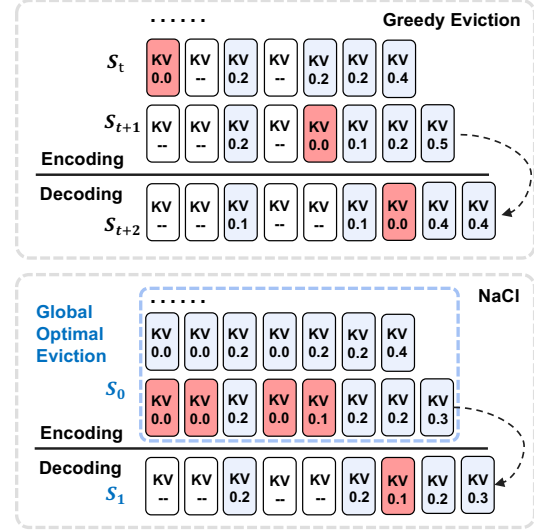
......

Greedy Eviction

$S_t$ KV 0.0 KV -- KV 0.2 KV -- KV 0.2 KV 0.2 KV 0.4

$S_{t+1}$ KV -- KV -- KV 0.2 KV -- KV 0.0 KV 0.1 KV 0.2 KV 0.5

Encoding

Decoding

$S_{t+2}$ KV -- KV -- KV 0.1 KV -- KV 0.1 KV 0.0 KV 0.4 KV 0.4

......

NaCl

Global Optimal Eviction

KV 0.0 KV 0.0 KV 0.2 KV 0.0 KV 0.2 KV 0.2 KV 0.4

$S_0$ KV 0.0 KV 0.0 KV 0.2 KV 0.0 KV 0.1 KV 0.2 KV 0.2 KV 0.3

Encoding

Decoding

$S_1$ KV -- KV -- KV 0.2 KV -- KV -- KV 0.2 KV 0.1 KV 0.2 KV 0.3